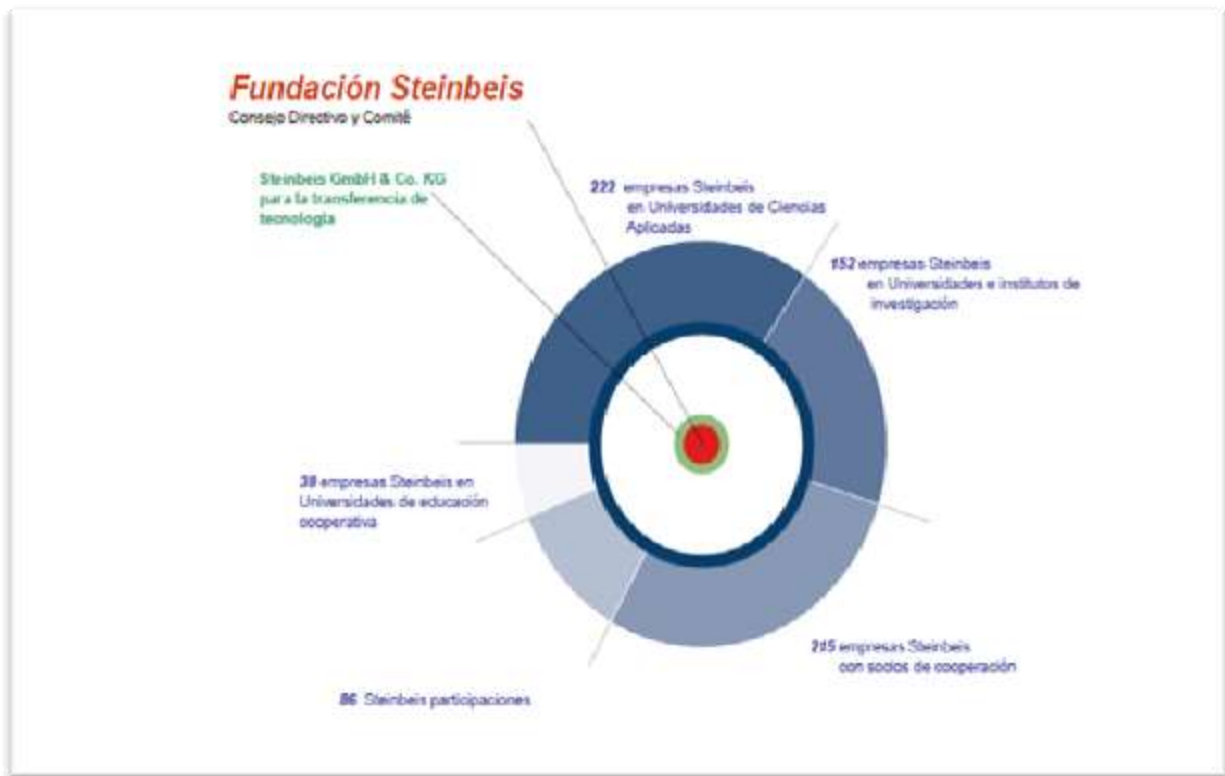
Fundación Steinbeis
Consejo Directivo y Comité

Steinbeis GmbH & Co. KG para la transferencia de tecnología

222 empresas Steinbeis en Universidades de Ciencias Aplicadas

152 empresas Steinbeis en Universidades e institutos de investigación

38 empresas Steinbeis en Universidades de educación cooperativa

215 empresas Steinbeis con socios de cooperación

86 Steinbeis participaciones